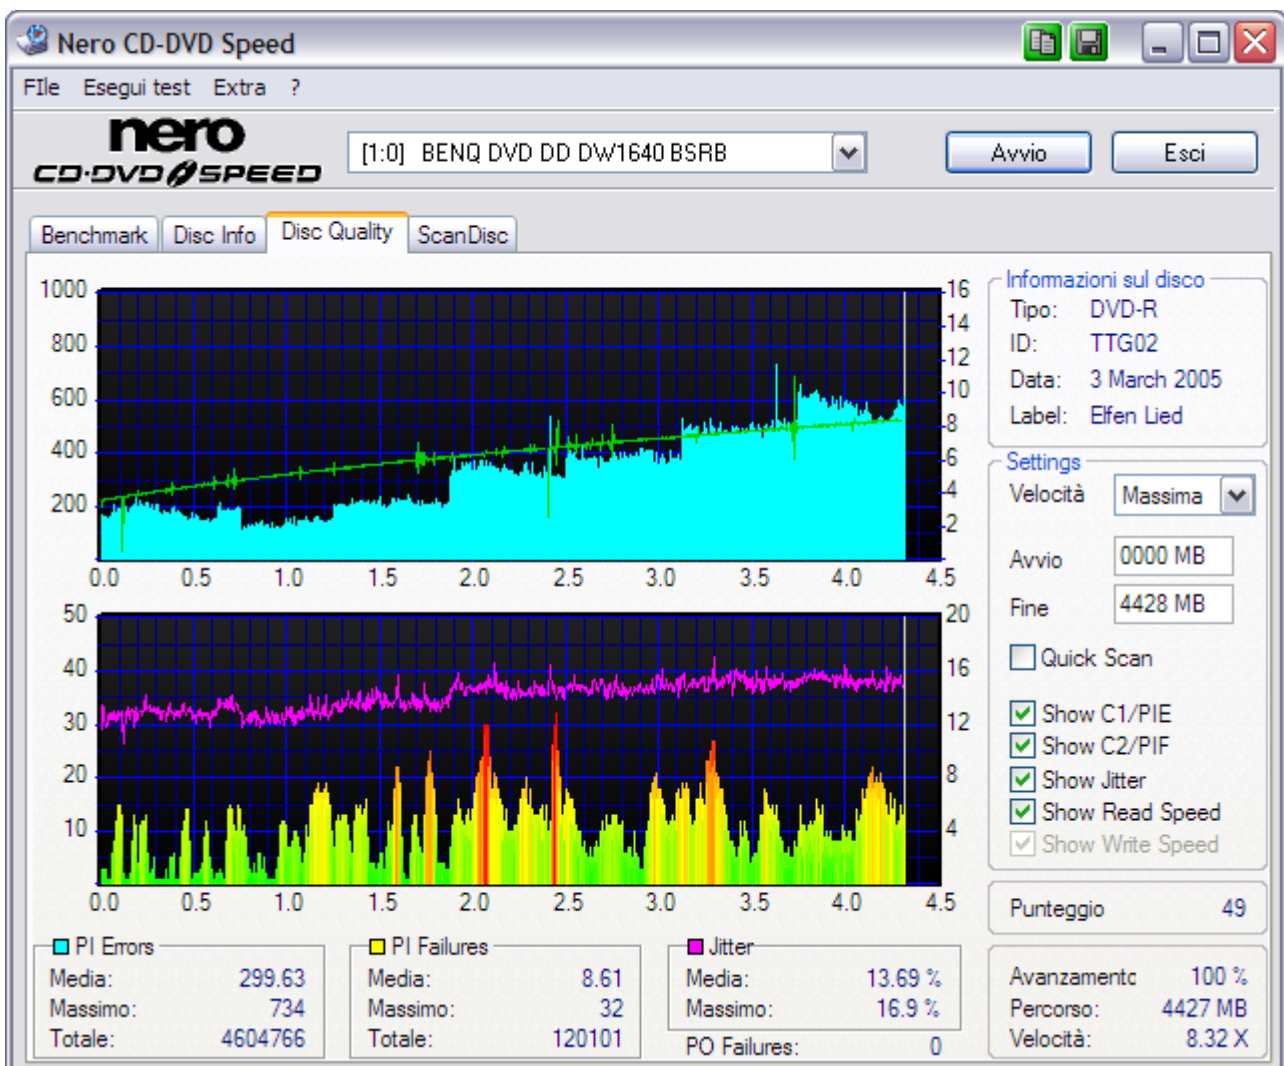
Nero CD-DVD Speed

FIle Esegui test Extra ?

nero
CD·DVD SPEED

[1:0] BENQ DVD DD DW1640 BSRB

Avvio
Esci

Benchmark Disc Info Disc Quality ScanDisc

1000
800
600
400
200

16
14
12
10
8
6
4
2

0.0 0.5 1.0 1.5 2.0 2.5 3.0 3.5 4.0 4.5

50
40
30
20
10

20
16
12
8
4

0.0 0.5 1.0 1.5 2.0 2.5 3.0 3.5 4.0 4.5

Informazioni sul disco
Tipo: DVD-R
ID: TTG02
Data: 3 March 2005
Label: Elfen Lied

Settings
Velocità Massima
Avvio 0000 MB
Fine 4428 MB
Quick Scan
Show C1/PIE
Show C2/PIF
Show Jitter
Show Read Speed
Show Write Speed

Punteggio 49

PI Errors
Media: 299.63
Massimo: 734
Totale: 4604766

PI Failures
Media: 8.61
Massimo: 32
Totale: 120101

Jitter
Media: 13.69 %
Massimo: 16.9 %
PO Failures: 0

Avanzamento 100 %
Percorso: 4427 MB
Velocità: 8.32 X